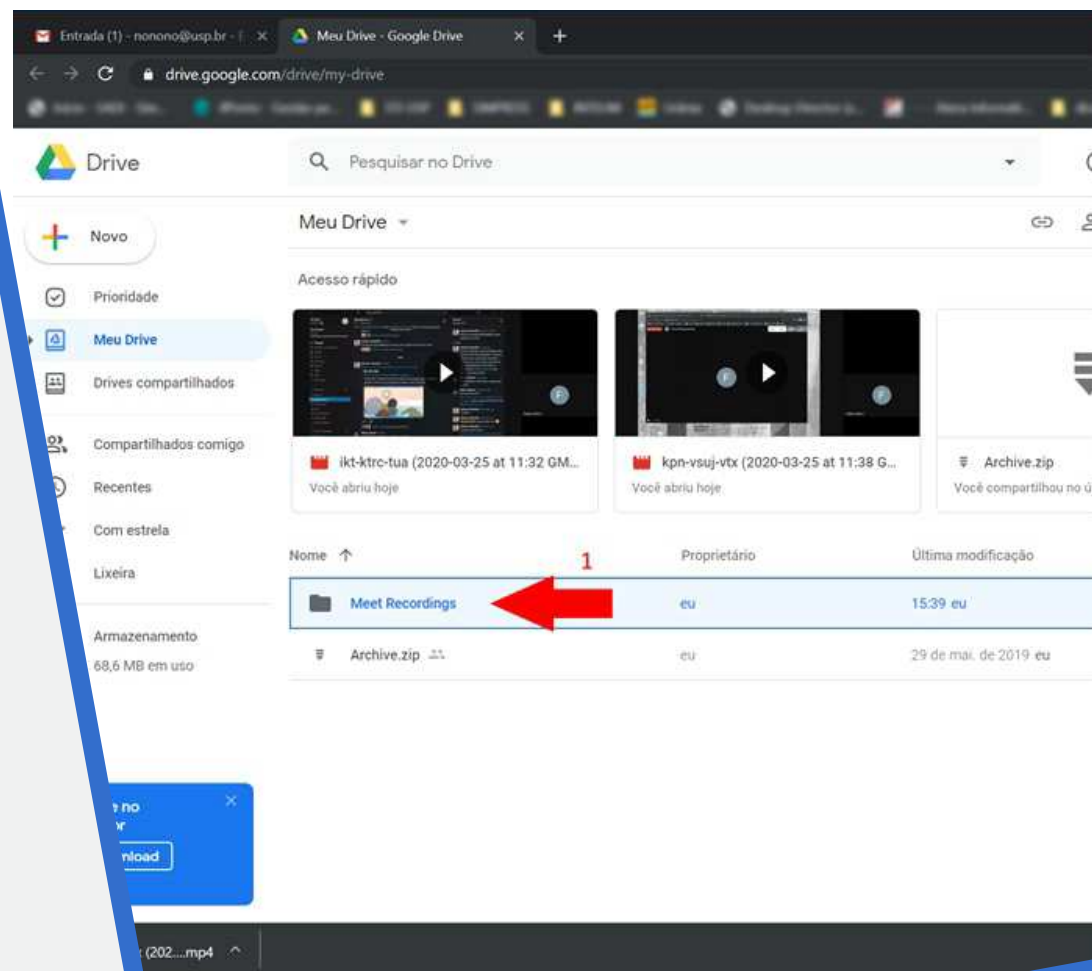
Entrada (1) - nonono@usp.br - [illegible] ×
Meu Drive - Google Drive ×
+
drive.google.com/drive/my-drive

Drive
Pesquisar no Drive

Novo
Prioridade
Meu Drive
Drives compartilhados
Compartilhados comigo
Recentes
Com estrela
Lixeira
Armazenamento
68,6 MB em uso

Meu Drive

Acesso rápido

ikt-ktrc-tua (2020-03-25 at 11:32 GM...
Você abriu hoje

kpn-vsuj-vtx (2020-03-25 at 11:38 G...
Você abriu hoje

Archive.zip
Você compartilhou no ú

Nome ↑
Proprietário
Última modificação

1

Meet Recordings
eu
15:39 eu

Archive.zip
eu
29 de mai. de 2019 eu

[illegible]e no
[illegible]r
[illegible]nload

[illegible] (202....mp4